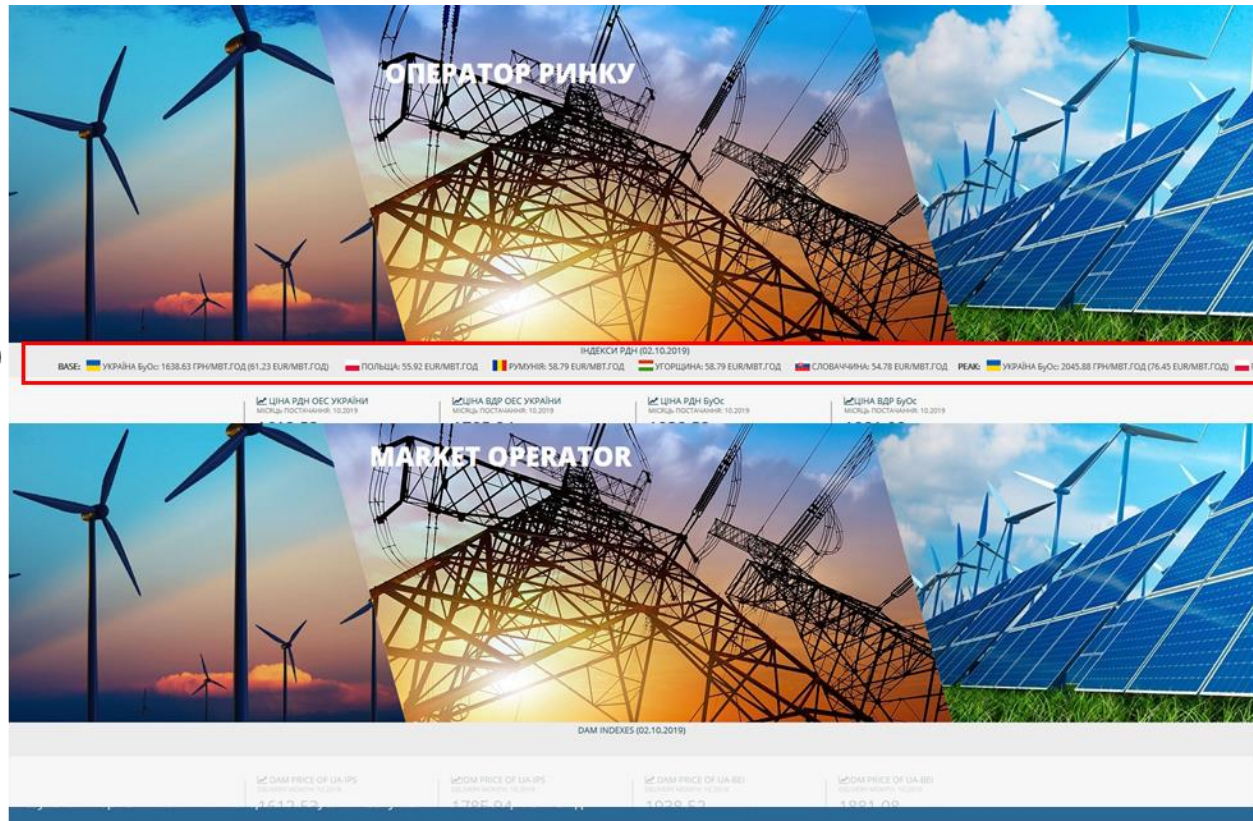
ОПЕРАТОР РИНКУ

ІНДЕКСИ РДН (02.10.2019)

BASE: УКРАЇНА БуОс: 1638.63 ГРН/МВТ.ГОД (61.23 EUR/МВТ.ГОД) ПОЛЬЩА: 55.92 EUR/МВТ.ГОД РУМУНІЯ: 58.79 EUR/МВТ.ГОД УГОРЩИНА: 58.79 EUR/МВТ.ГОД СЛОВАЧЧИНА: 54.78 EUR/МВТ.ГОД PEAK: УКРАЇНА БуОс: 2045.88 ГРН/МВТ.ГОД (76.45 EUR/МВТ.ГОД)

ЦІНА РДН ОЕС УКРАЇНИ МІСЯЦЬ ПОСТАЧАННЯ: 10.2019

ЦІНА ВДР ОЕС УКРАЇНИ МІСЯЦЬ ПОСТАЧАННЯ: 10.2019

ЦІНА РДН БуОс МІСЯЦЬ ПОСТАЧАННЯ: 10.2019

ЦІНА ВДР БуОс МІСЯЦЬ ПОСТАЧАННЯ: 10.2019

MARKET OPERATOR

DAM INDEXES (02.10.2019)

DAM PRICE OF UA-IPS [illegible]

IDM PRICE OF UA-IPS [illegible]

DAM PRICE OF UA-BEI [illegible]

IDM PRICE OF UA-BEI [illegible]

1612.52

1785.94

1038.52

1881.08